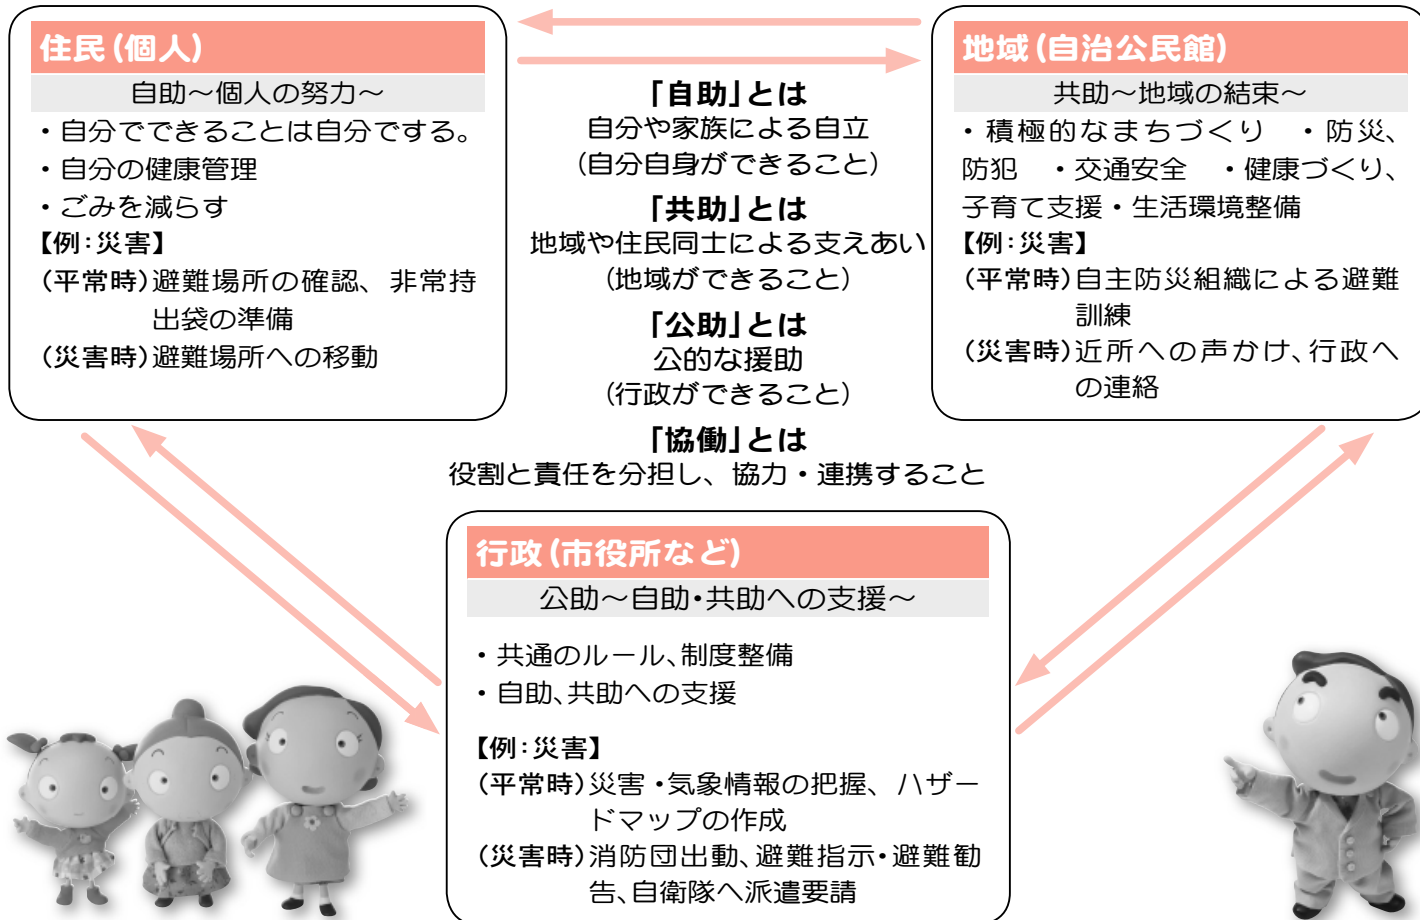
住民（個人）

自助～個人の努力～

・自分でできることは自分でする。
・自分の健康管理
・ごみを減らす
【例：災害】
（平常時）避難場所の確認、非常持出袋の準備
（災害時）避難場所への移動

「自助」とは
自分や家族による自立
（自分自身ができること）

「共助」とは
地域や住民同士による支えあい
（地域ができること）

「公助」とは
公的な援助
（行政ができること）

「協働」とは
役割と責任を分担し、協力・連携すること

地域（自治公民館）

共助～地域の結束～

・積極的なまちづくり　・防災、防犯　・交通安全　・健康づくり、子育て支援・生活環境整備
【例：災害】
（平常時）自主防災組織による避難訓練
（災害時）近所への声かけ、行政への連絡

行政（市役所など）

公助～自助・共助への支援～

・共通のルール、制度整備
・自助、共助への支援

【例：災害】
（平常時）災害・気象情報の把握、ハザードマップの作成
（災害時）消防団出動、避難指示・避難勧告、自衛隊へ派遣要請